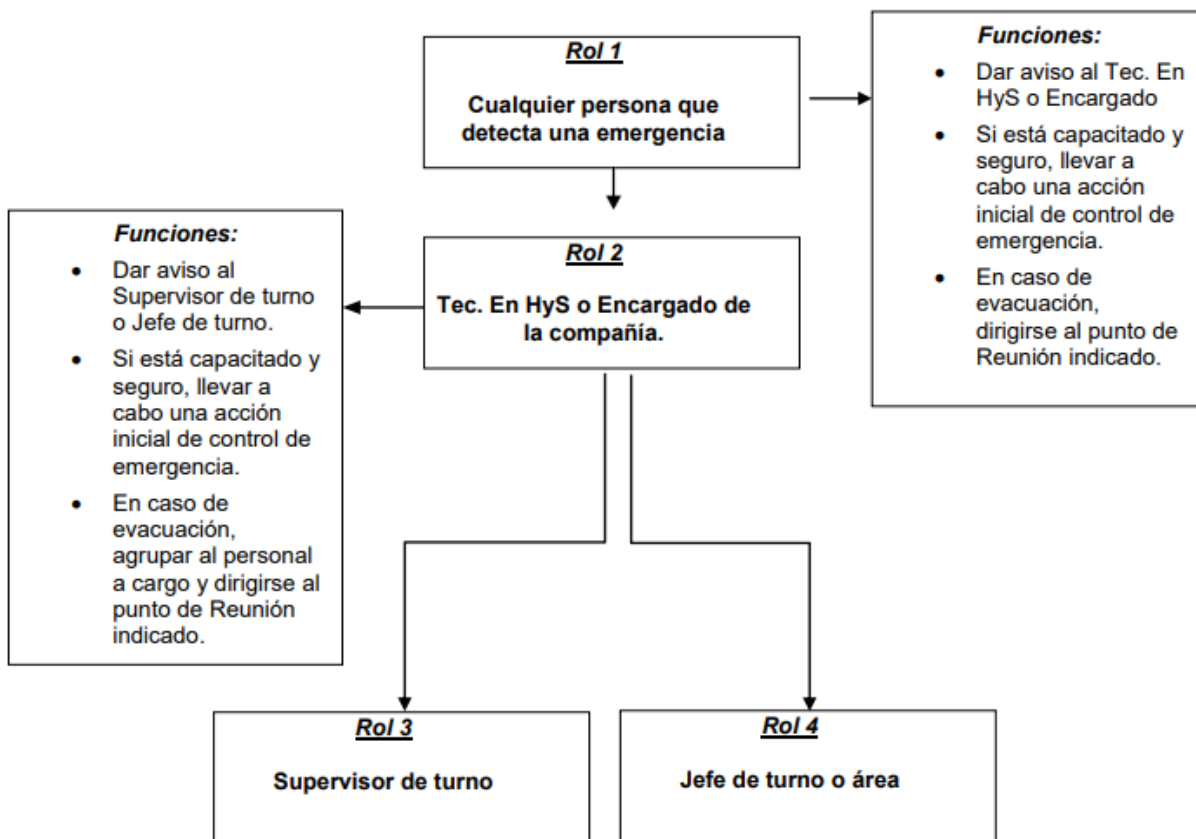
Rol 1

Cualquier persona que detecta una emergencia

Funciones:

- Dar aviso al Tec. En HyS o Encargado
- Si está capacitado y seguro, llevar a cabo una acción inicial de control de emergencia.
- En caso de evacuación, dirigirse al punto de Reunión indicado.

Funciones:

- Dar aviso al Supervisor de turno o Jefe de turno.
- Si está capacitado y seguro, llevar a cabo una acción inicial de control de emergencia.
- En caso de evacuación, agrupar al personal a cargo y dirigirse al punto de Reunión indicado.

Rol 2

Tec. En HyS o Encargado de la compañía.

Rol 3

Supervisor de turno

Rol 4

Jefe de turno o área